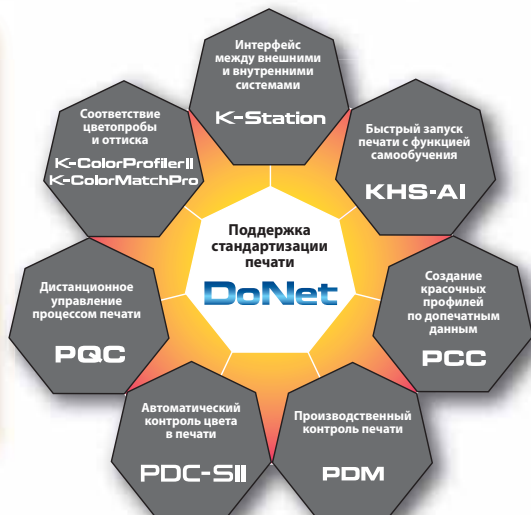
Интерфейс между внешними и внутренними системами
K-Station

Быстрый запуск печати с функцией самообучения
KHS-AI

Создание красочных профилей по допечатным данным
PCC

Производственный контроль печати
PDM

Автоматический контроль цвета в печати
PDC-SII

Дистанционное управление процессом печати
PQC

Соответствие цветопробы и оттиска
K-ColorProfilerII
K-ColorMatchPro

Поддержка стандартизации печати
DoNet